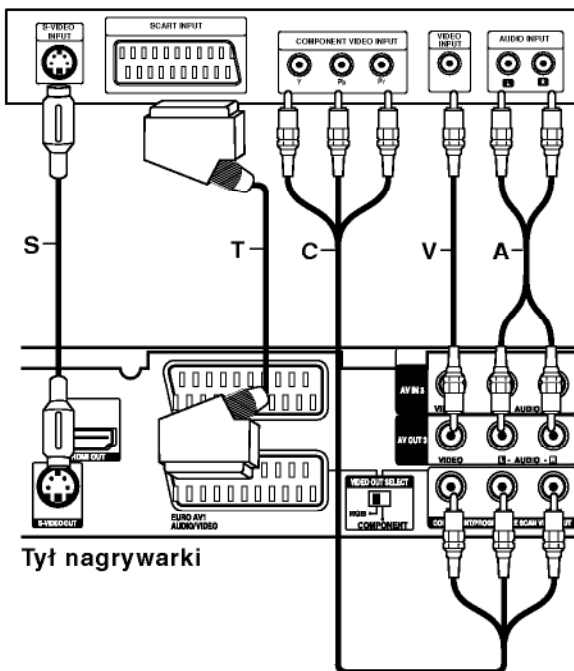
S-VIDEO INPUT

SCART INPUT

COMPONENT VIDEO INPUT

Y Pb Pr

VIDEO INPUT

AUDIO INPUT

L R

S

T

C

V

A

AV IN 3

VI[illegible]

AUDIO

AV OUT 3

VIDEO

L - AUDIO - R

HDMI OUT

S-VIDEO OUT

EURO AV1 AUDIO/VIDEO

VIDEO OUT SELECT

RGB

COMPONENT

CO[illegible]/PRO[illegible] SCAN V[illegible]

Tył nagrywarki